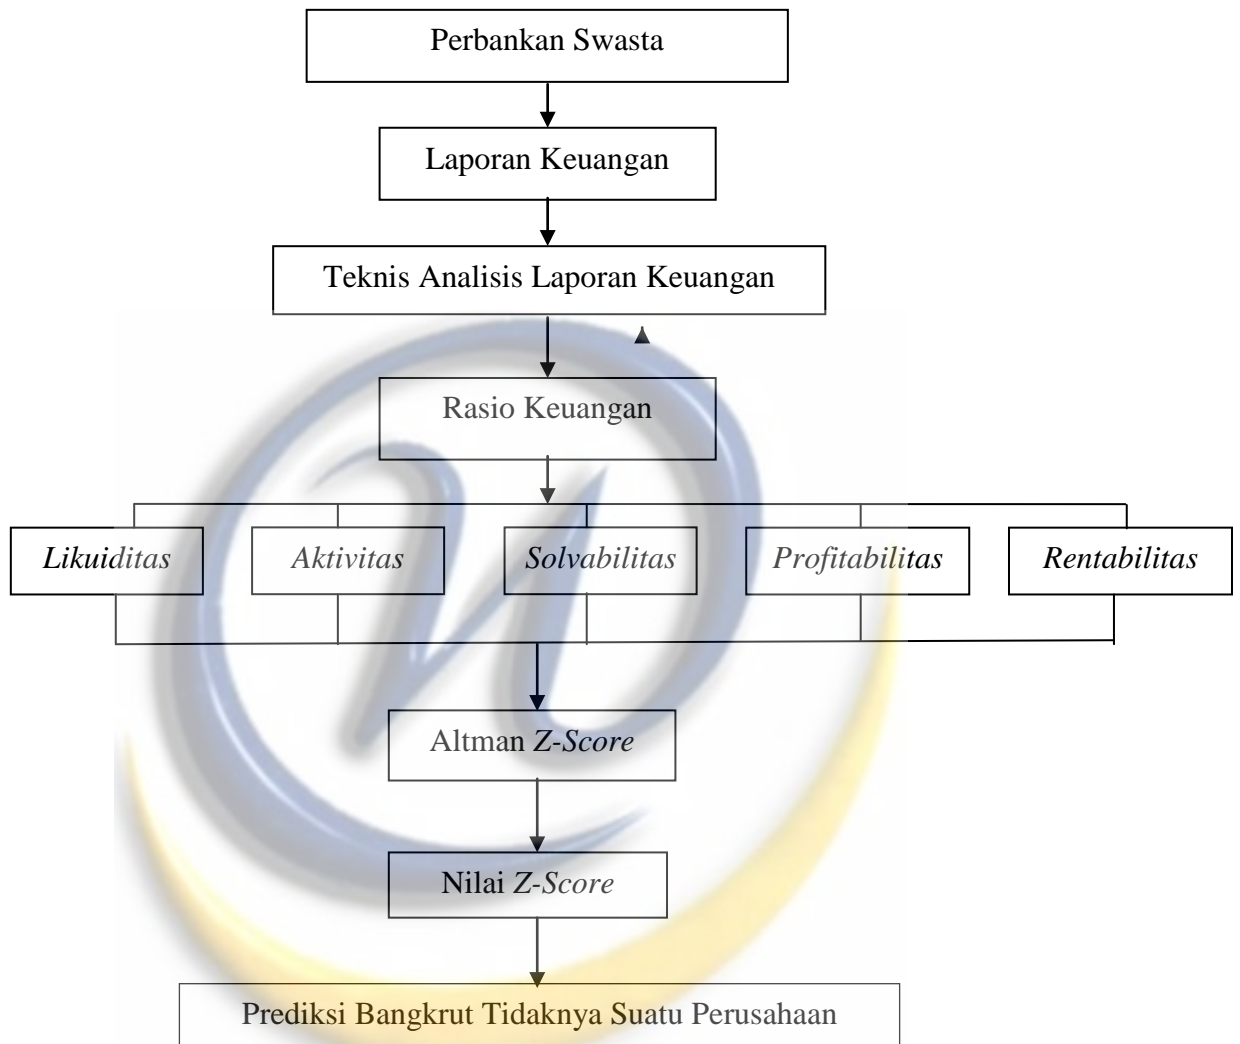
Perbankan Swasta

Laporan Keuangan

Teknis Analisis Laporan Keuangan

Rasio Keuangan

*Likuiditas*

*Aktivitas*

*Solvabilitas*

*Profitabilitas*

*Rentabilitas*

Altman *Z-Score*

Nilai *Z-Score*

Prediksi Bangkrut Tidaknya Suatu Perusahaan